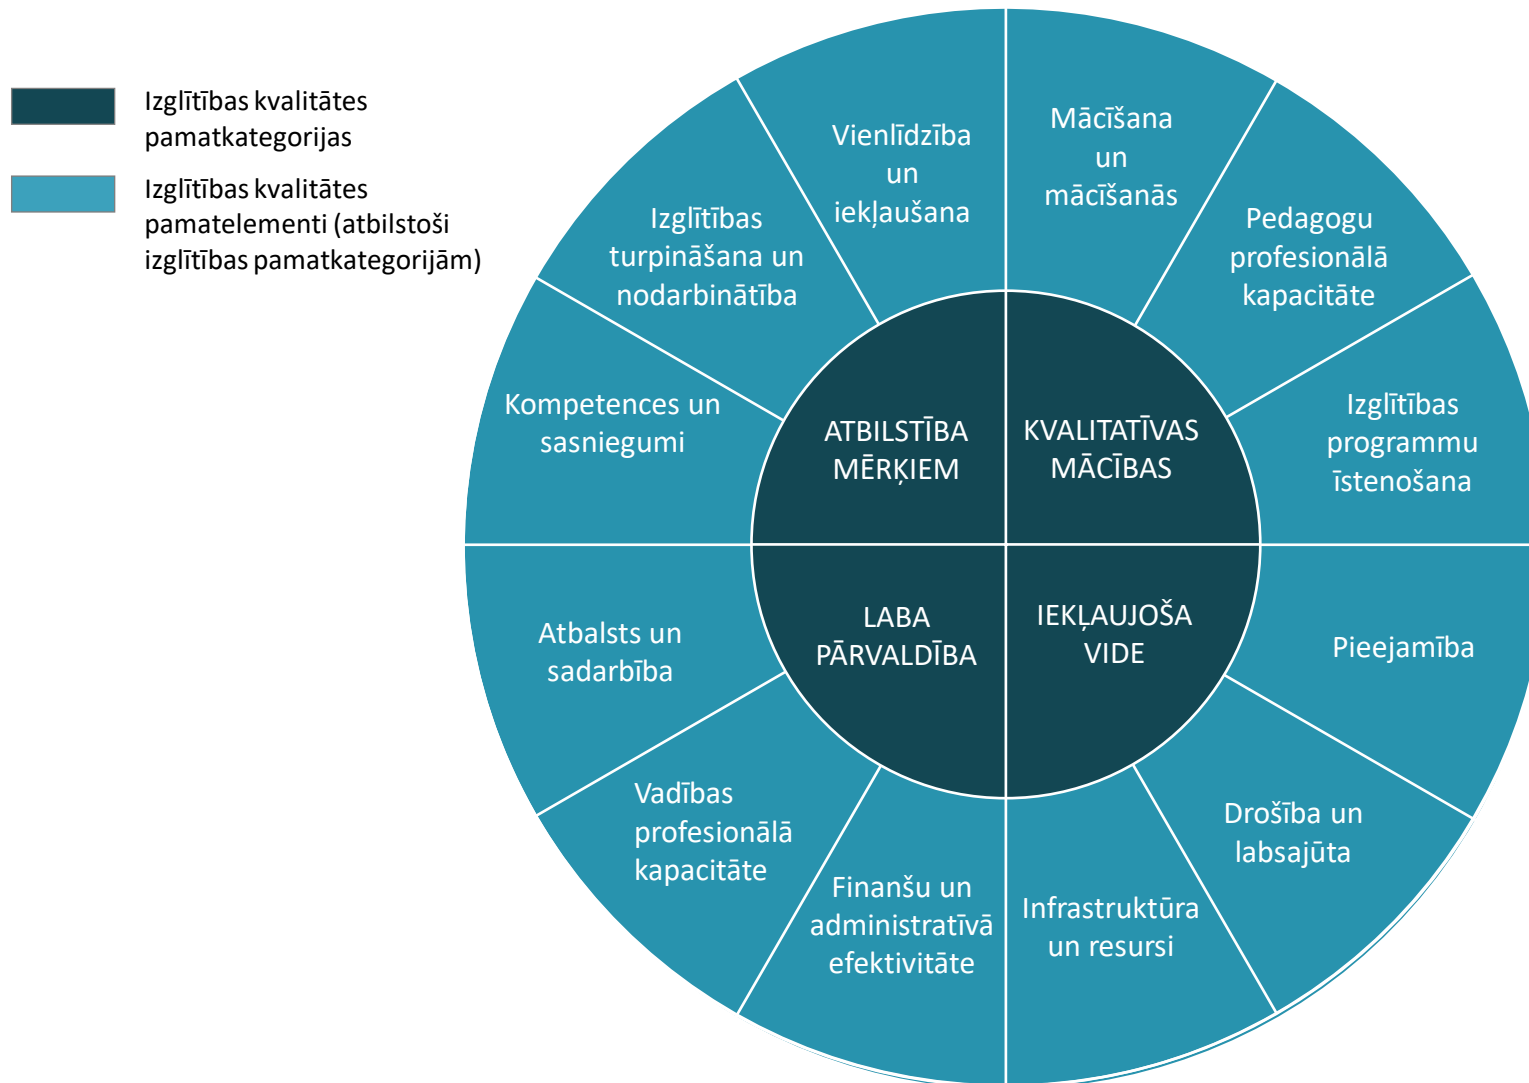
Izglītības kvalitātes pamatkategorijas

Izglītības kvalitātes pamatelementi (atbilstoši izglītības pamatkategorijām)

ATBILSTĪBA MĒRĶIEM

Vienlīdzība un iekļaušana

Izglītības turpināšana un nodarbinātība

Kompetences un sasniegumi

KVALITATĪVAS MĀCĪBAS

Mācīšana un mācīšanās

Pedagogu profesionālā kapacitāte

Izglītības programmu īstenošana

LABA PĀRVALDĪBA

Atbalsts un sadarbība

Vadības profesionālā kapacitāte

Finanšu un administratīvā efektivitāte

IEKĻAUJOŠA VIDE

Pieejamība

Drošība un labsajūta

Infrastruktūra un resursi